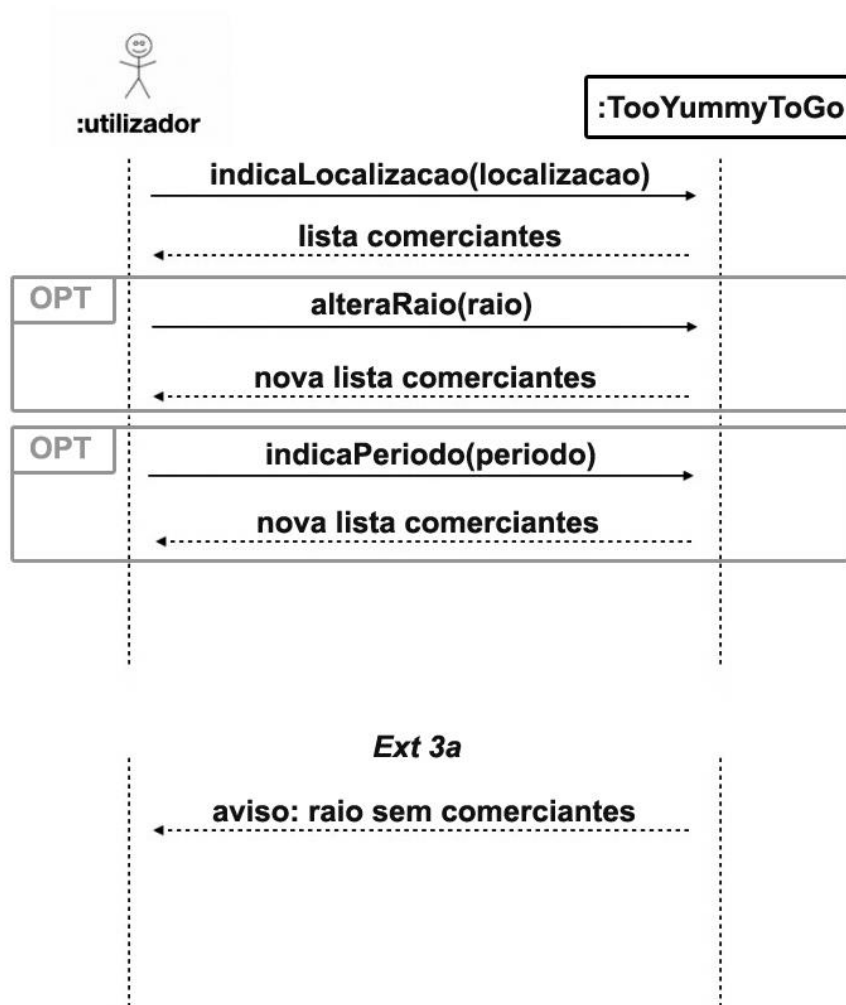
:utilizador

:TooYummyToGo

indicaLocalizacao(localizacao)

lista comerciantes

OPT

alteraRaio(raio)

nova lista comerciantes

OPT

indicaPeriodo(periodo)

nova lista comerciantes

*Ext 3a*

aviso: raio sem comerciantes